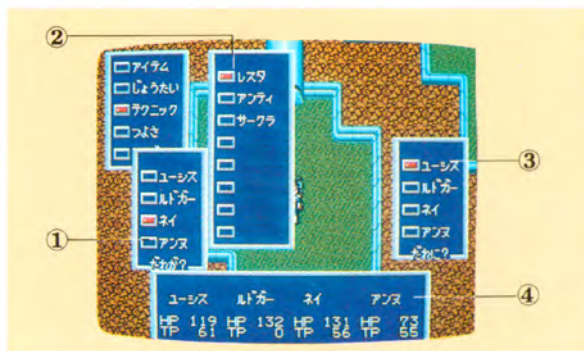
②

アイテム
じょうたい
テクニック
つよさ

レスタ
アンティ
サークラ

ユーシス
ルドガー
ネイ
アンヌ
だれが?

①

ユーシス
ルドガー
ネイ
アンヌ
だれに?

③

ユーシス ルドガー ネイ アンヌ

④

HP 119 HP 132 HP 131 HP 73
TP 61 TP 0 TP 56 TP 55